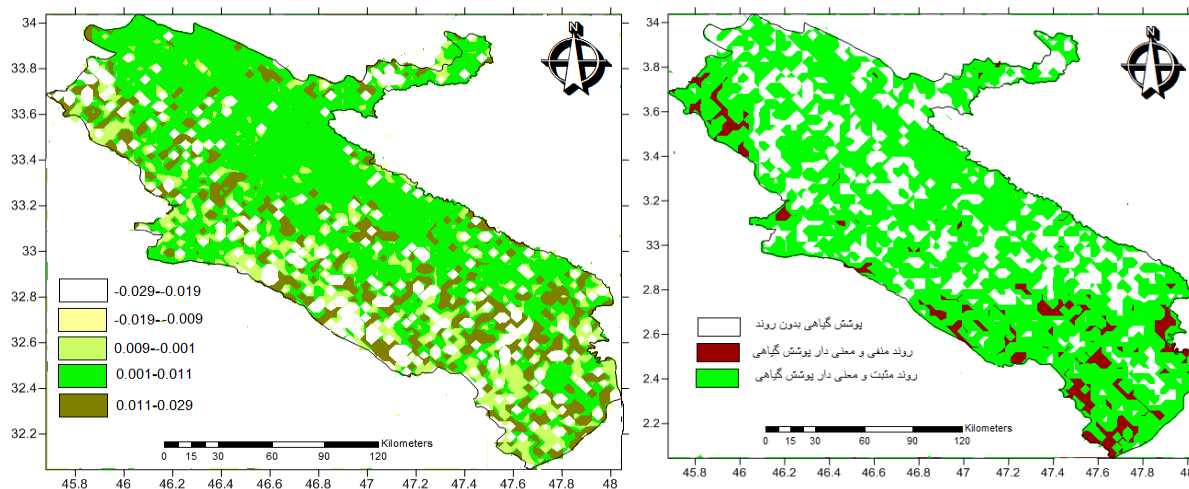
34
33.8
33.6
33.4
33.2
33
32.8
32.6
32.4
32.2

N

-0.029--0.019
-0.019--0.009
0.009--0.001
0.001-0.011
0.011-0.029

Kilometers
0 15 30 60 90 120

45.8 46 46.2 46.4 46.6 46.8 47 47.2 47.4 47.6 47.8 48

34
3.8
3.6
3.4
3.2
33
2.8
2.6
2.4
2.2

N

پوشش گیاهی بدون روند
روند منفی و معنی دار پوشش گیاهی
روند مثبت و معنی دار پوشش گیاهی

Kilometers
0 15 30 60 90 120

45.8 46 46.2 46.4 46.6 46.8 47 47.2 47.4 47.6 47.8 48